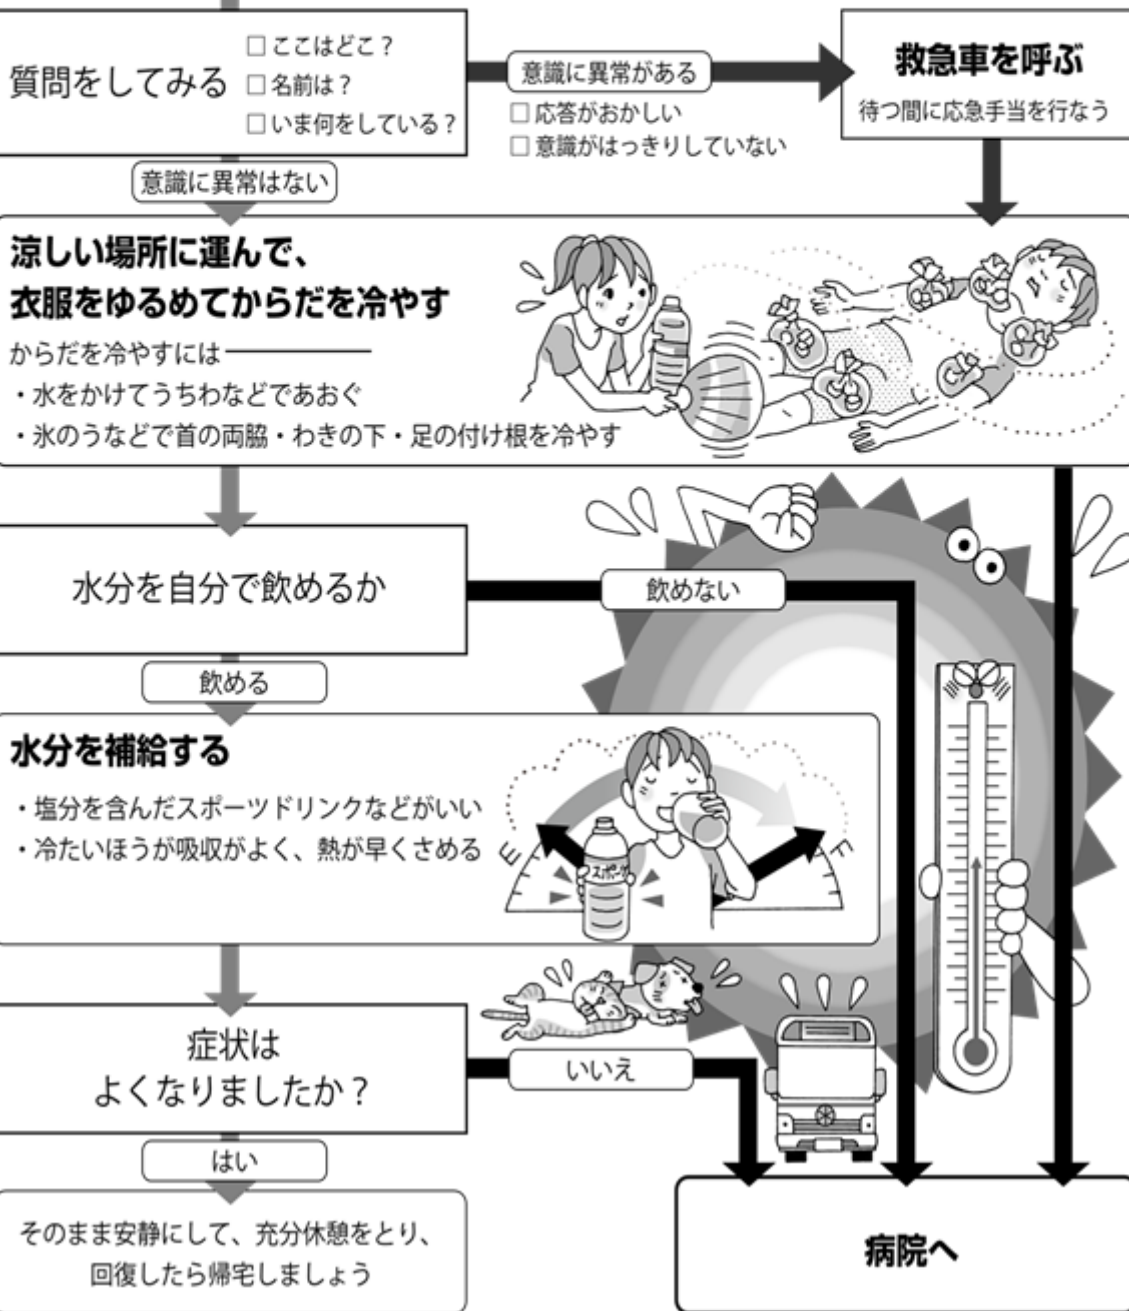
質問をしてみる
□ここはどこ？
□名前は？
□いま何をしている？

意識に異常がある
□応答がおかしい
□意識がはっきりしていない

救急車を呼ぶ
待つ間に応急手当を行なう

意識に異常はない

涼しい場所に運んで、
衣服をゆるめてからだを冷やす
からだを冷やすには
・水をかけてうちわなどであおぐ
・氷のうなどで首の両脇・わきの下・足の付け根を冷やす

水分を自分で飲めるか

飲めない

飲める

水分を補給する
・塩分を含んだスポーツドリンクなどがいい
・冷たいほうが吸収がよく、熱が早くさめる

スポーツ

症状は
よくなりましたか？

いいえ

はい

そのまま安静にして、充分休憩をとり、
回復したら帰宅しましょう

病院へ